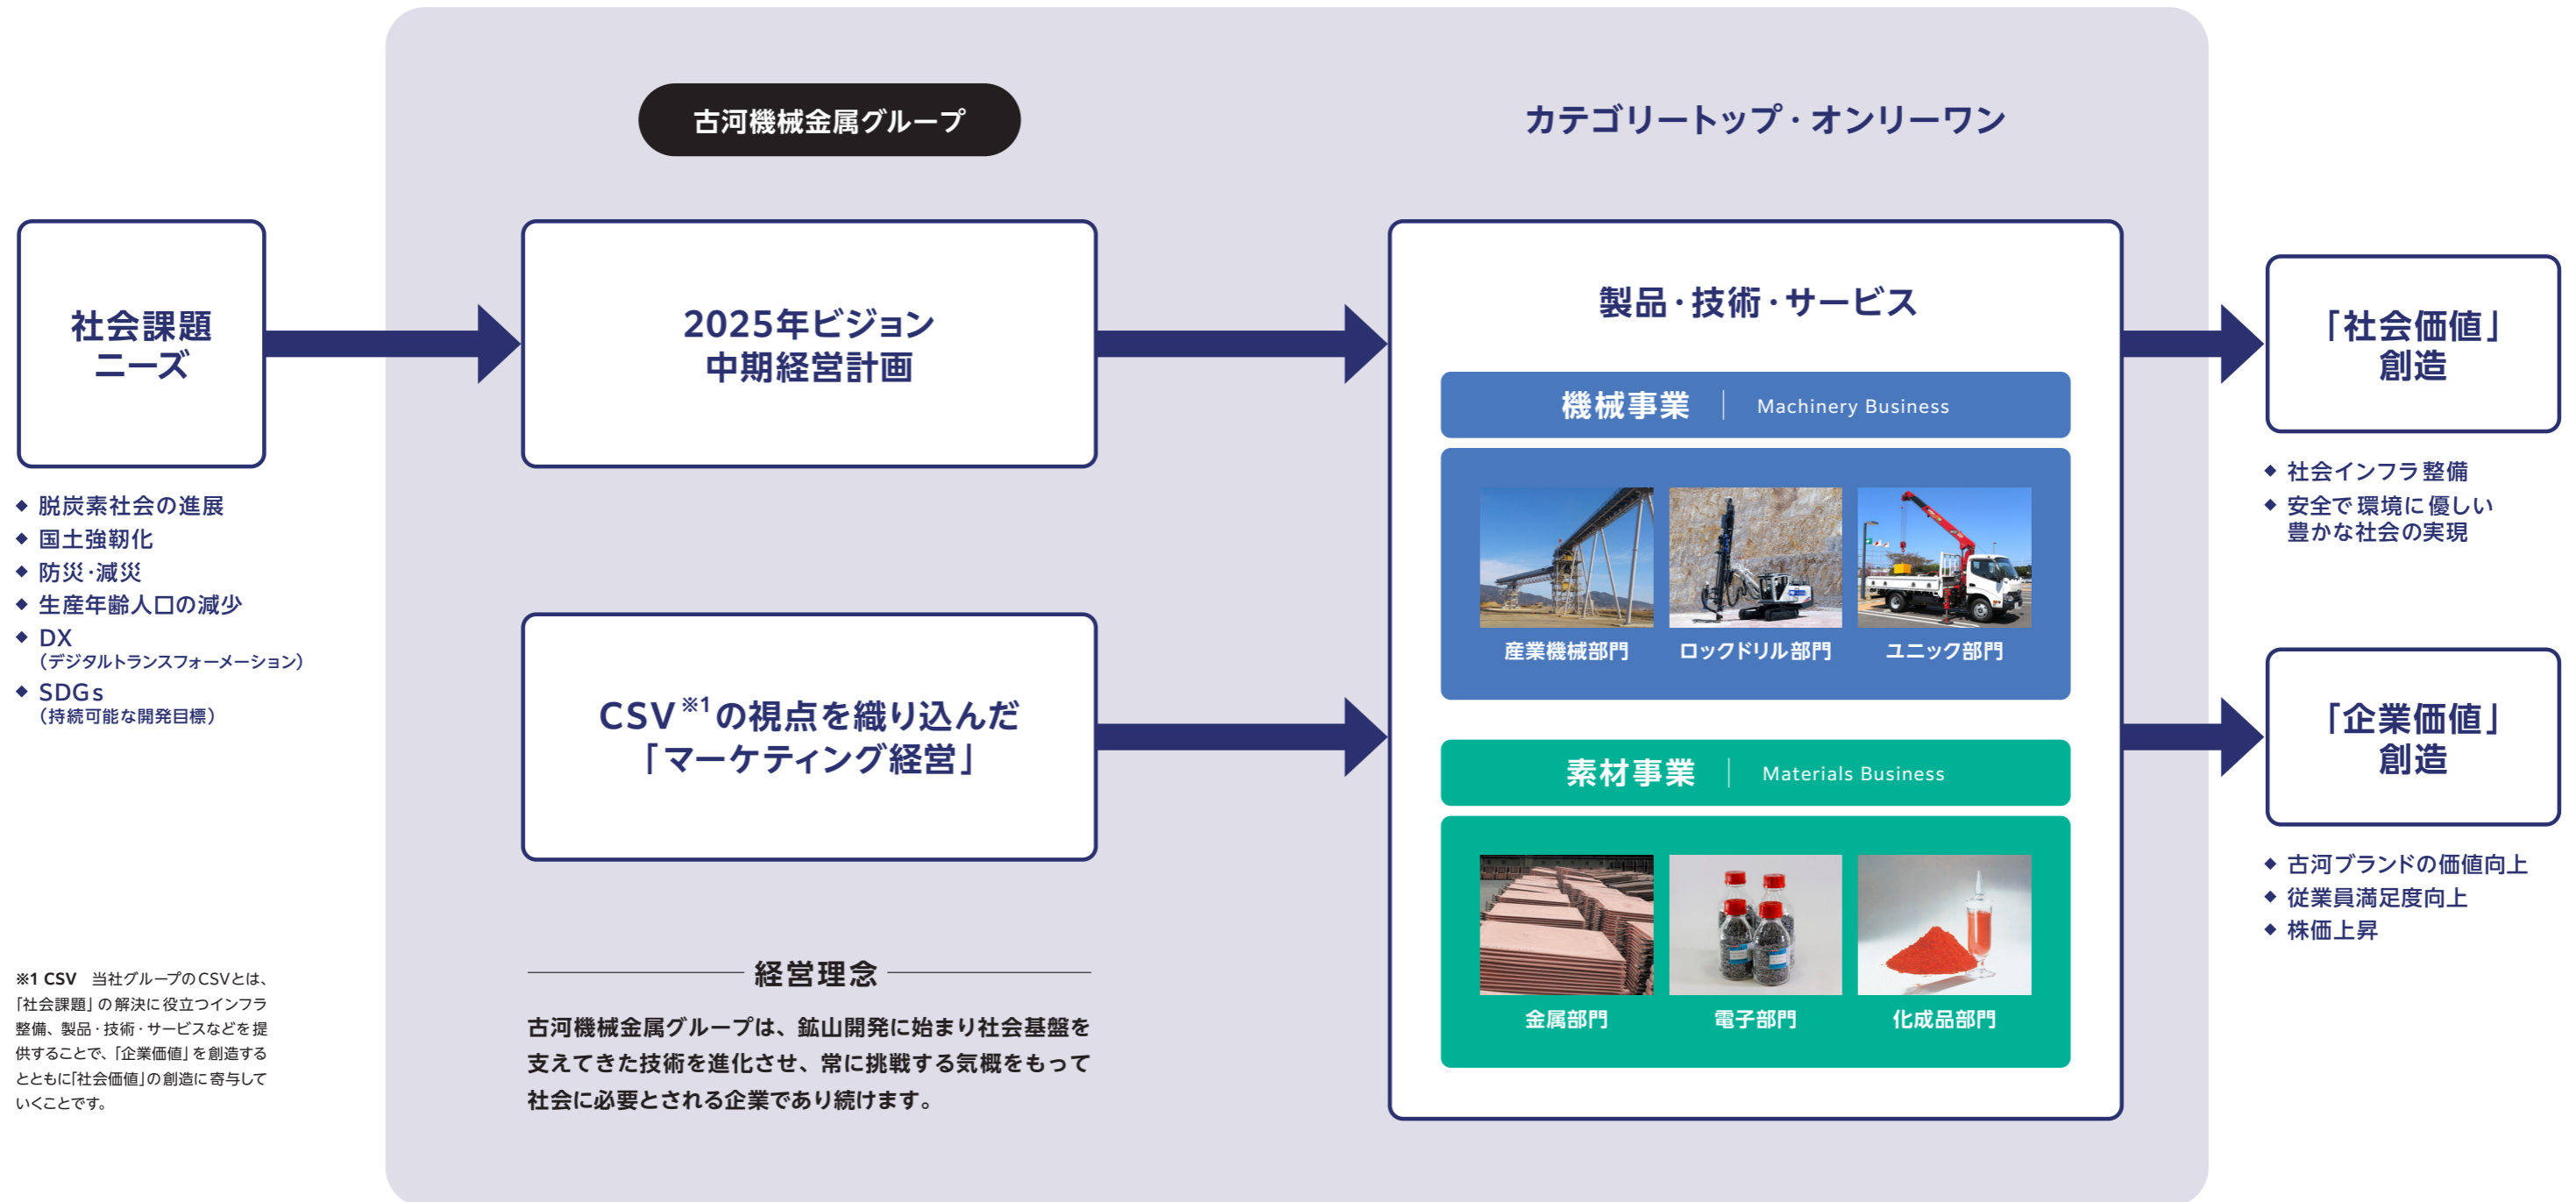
社会課題
ニーズ

◆ 脱炭素社会の進展
◆ 国土強靭化
◆ 防災・減災
◆ 生産年齢人口の減少
◆ DX
（デジタルトランスフォーメーション）
◆ SDGs
（持続可能な開発目標）

※1 CSV　当社グループのCSVとは、「社会課題」の解決に役立つインフラ整備、製品・技術・サービスなどを提供することで、「企業価値」を創造するとともに「社会価値」の創造に寄与していくことです。

古河機械金属グループ

2025年ビジョン
中期経営計画

CSV$^{※1}$の視点を織り込んだ
「マーケティング経営」

経営理念

古河機械金属グループは、鉱山開発に始まり社会基盤を支えてきた技術を進化させ、常に挑戦する気概をもって社会に必要とされる企業であり続けます。

カテゴリートップ・オンリーワン

製品・技術・サービス

機械事業 | Machinery Business

産業機械部門　ロックドリル部門　ユニック部門

素材事業 | Materials Business

金属部門　電子部門　化成品部門

「社会価値」
創造

◆ 社会インフラ整備
◆ 安全で環境に優しい豊かな社会の実現

「企業価値」
創造

◆ 古河ブランドの価値向上
◆ 従業員満足度向上
◆ 株価上昇